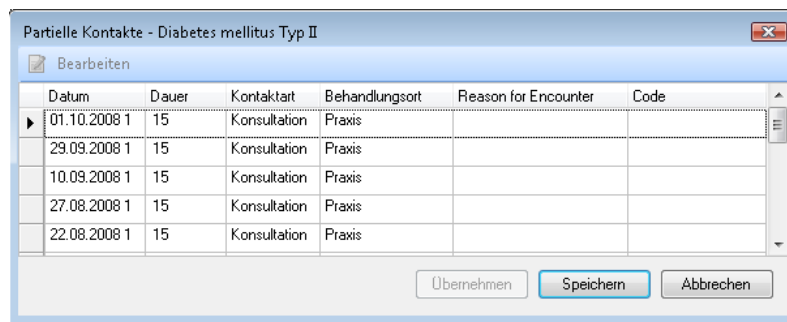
Partielle Kontakte - Diabetes mellitus Typ II

Bearbeiten

| Datum | Dauer | Kontaktart | Behandlungsort | Reason for Encounter | Code |
|---|---|---|---|---|---|
| 01.10.2008 1 | 15 | Konsultation | Praxis | | |
| 29.09.2008 1 | 15 | Konsultation | Praxis | | |
| 10.09.2008 1 | 15 | Konsultation | Praxis | | |
| 27.08.2008 1 | 15 | Konsultation | Praxis | | |
| 22.08.2008 1 | 15 | Konsultation | Praxis | | |

Übernehmen Speichern Abbrechen